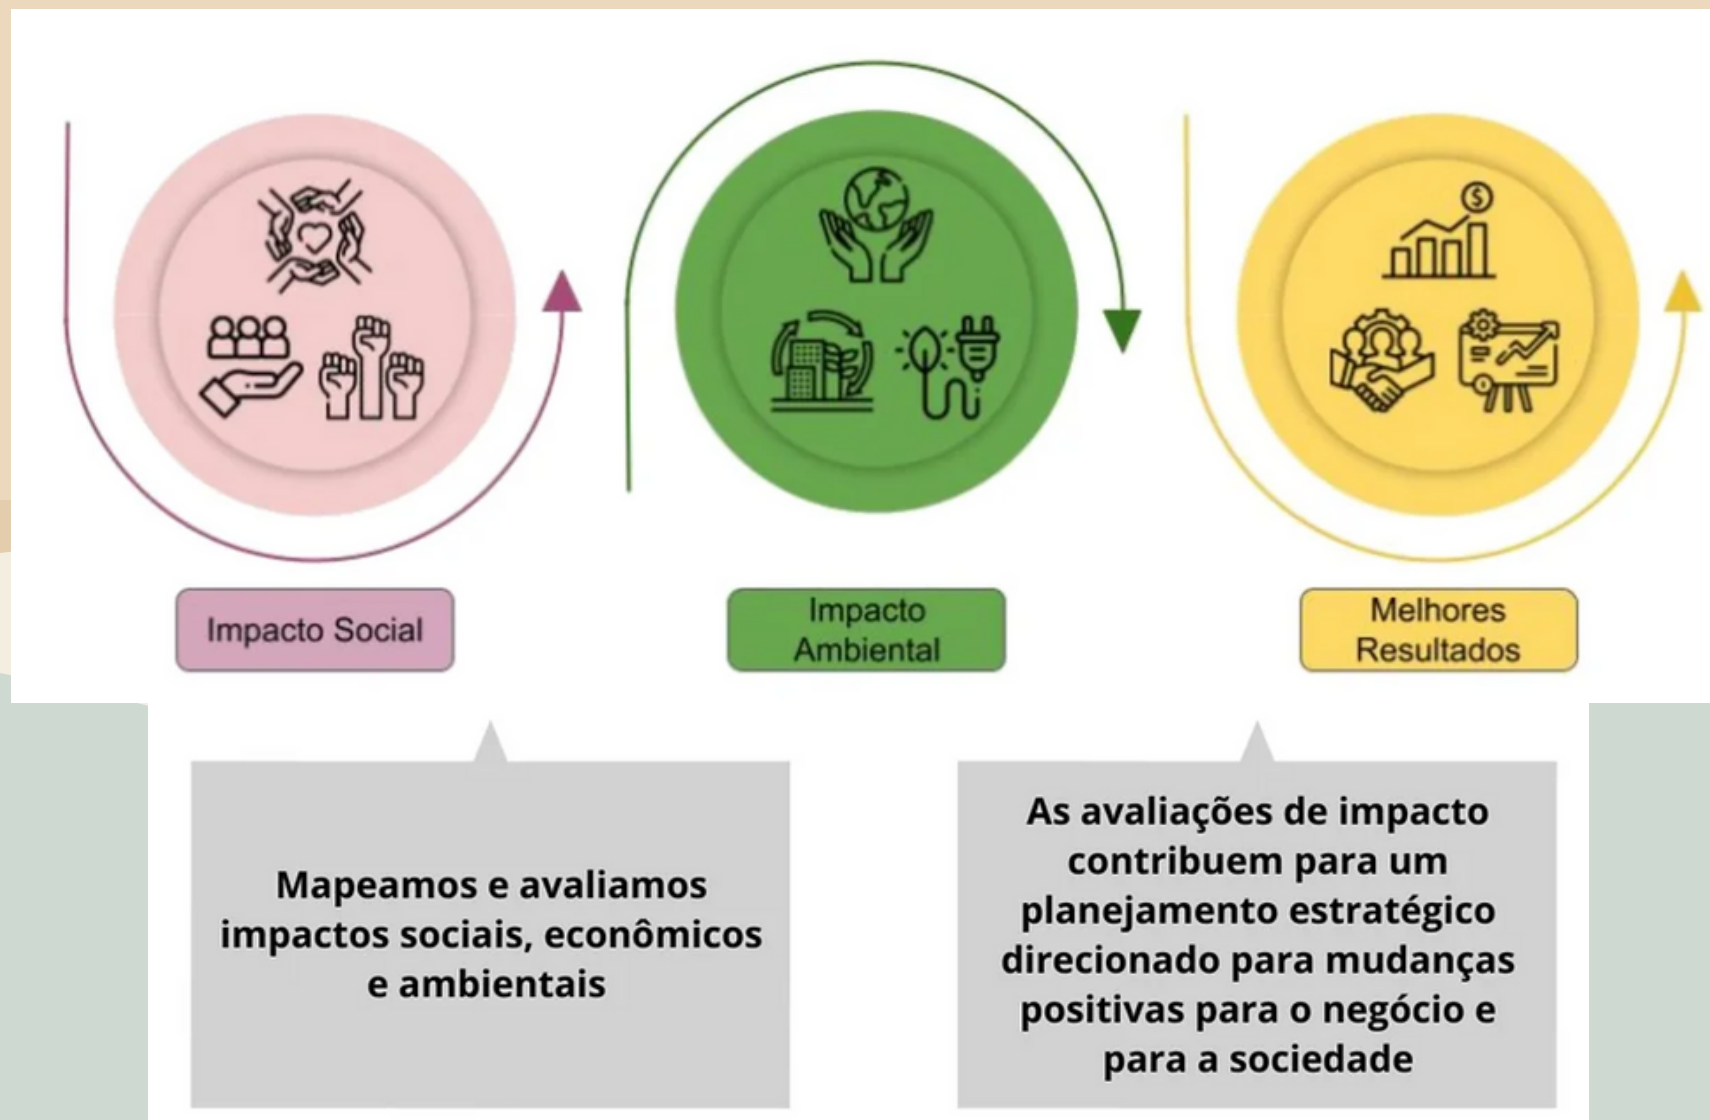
Impacto Social

Impacto Ambiental

Melhores Resultados

Mapeamos e avaliamos impactos sociais, econômicos e ambientais

As avaliações de impacto contribuem para um planejamento estratégico direcionado para mudanças positivas para o negócio e para a sociedade